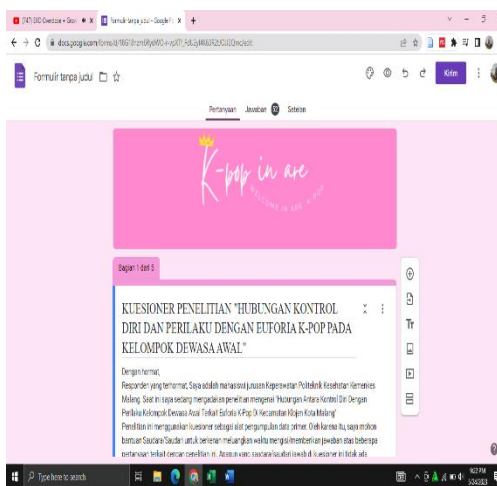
[1/47] EXO Overdose + Grow ✕ | Formulir tanpa judul - Google F ✕ +

docs.google.com/forms/d/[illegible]/edit

Formulir tanpa judul

Kirim

Pertanyaan Jawaban 72 Setelan

K-pop in are
WELCOME IN ARE K-POP

Bagian 1 dari 5

KUESIONER PENELITIAN "HUBUNGAN KONTROL DIRI DAN PERILAKU DENGAN EUFORIA K-POP PADA KELOMPOK DEWASA AWAL"

Dengan hormat,
Responden yang terhormat, Saya adalah mahasiswi jurusan Keperawatan Politeknik Kesehatan Kemenkes Malang. Saat ini saya sedang mengadakan penelitian mengenai 'Hubungan Antara Kontrol Diri Dengan Perilaku Kelompok Dewasa Awal Terkait Euforia K-Pop Di Kecamatan Klojen Kota Malang'
Penelitian ini menggunakan kuesioner sebagai alat pengumpulan data primer. Oleh karena itu, saya mohon bantuan Saudara/Saudari untuk berkenan meluangkan waktu mengisi/memberikan jawaban atas beberapa pertanyaan terkait dengan penelitian ini. Adapun yang saudara/saudari isikan di kuesioner ini tidak ada

Type here to search

9:02 PM
5/24/2023